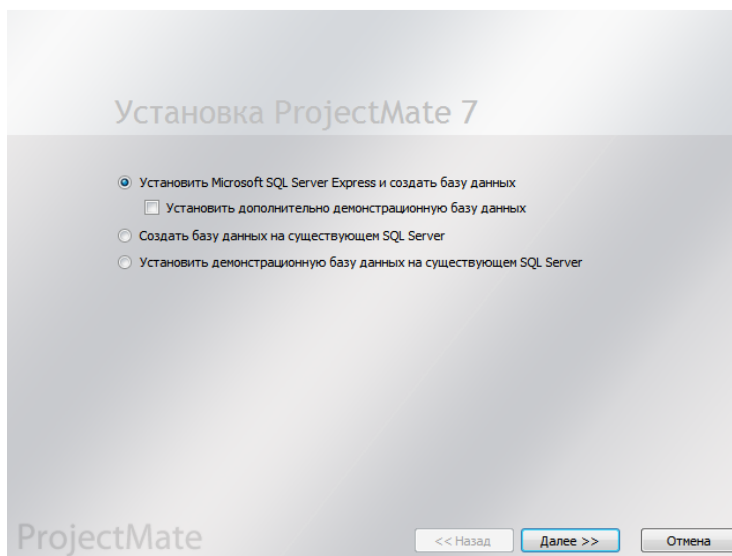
Установка ProjectMate 7

Установить Microsoft SQL Server Express и создать базу данных

Установить дополнительно демонстрационную базу данных

Создать базу данных на существующем SQL Server

Установить демонстрационную базу данных на существующем SQL Server

ProjectMate

<< Назад

Далее >>

Отмена